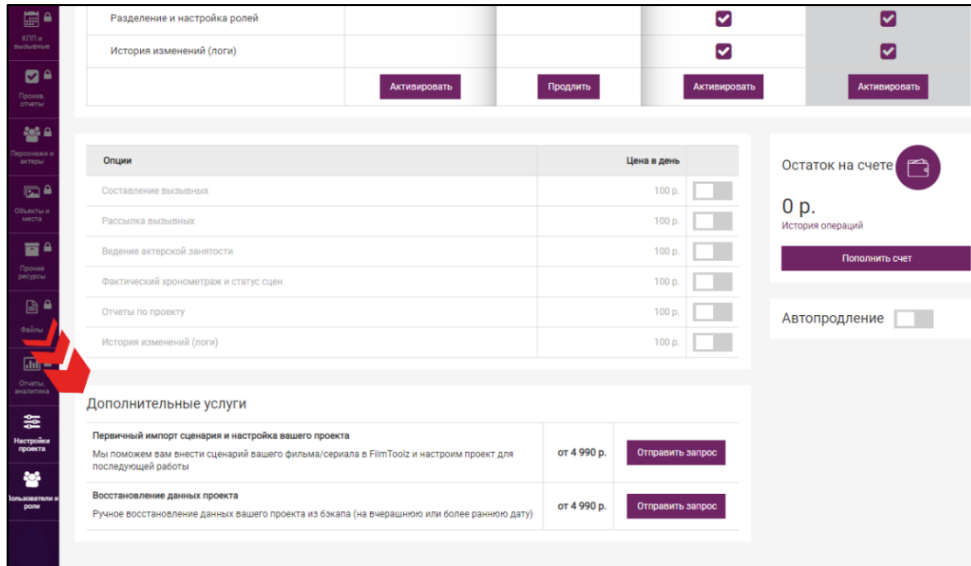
КПП и вызывные

Произв. отчеты

Персонажи и актеры

Объекты и места

Прочие ресурсы

Файлы

Отчеты, аналитика

Настройки проекта

Пользователи и роли

| Разделение и настройка ролей | | | ✔ | ✔ |
|---|---|---|---|---|
| История изменений (логи) | | | ✔ | ✔ |
| | Активировать | Продлить | Активировать | Активировать |

| Опции | Цена в день | |
|---|---|---|
| Составление вызывных | 100 р. | |
| Рассылка вызывных | 100 р. | |
| Ведение актерской занятости | 100 р. | |
| Фактический хронометраж и статус сцен | 100 р. | |
| Отчеты по проекту | 100 р. | |
| История изменений (логи) | 100 р. | |

Остаток на счете

0 р.

История операций

Пополнить счет

Автопродление

Дополнительные услуги

| Первичный импорт сценария и настройка вашего проекта Мы поможем вам внести сценарий вашего фильма/сериала в FilmToolz и настроим проект для последующей работы | от 4 990 р. | Отправить запрос |
|---|---|---|
| Восстановление данных проекта Ручное восстановление данных вашего проекта из бэкапа (на вчерашнюю или более раннюю дату) | от 4 990 р. | Отправить запрос |